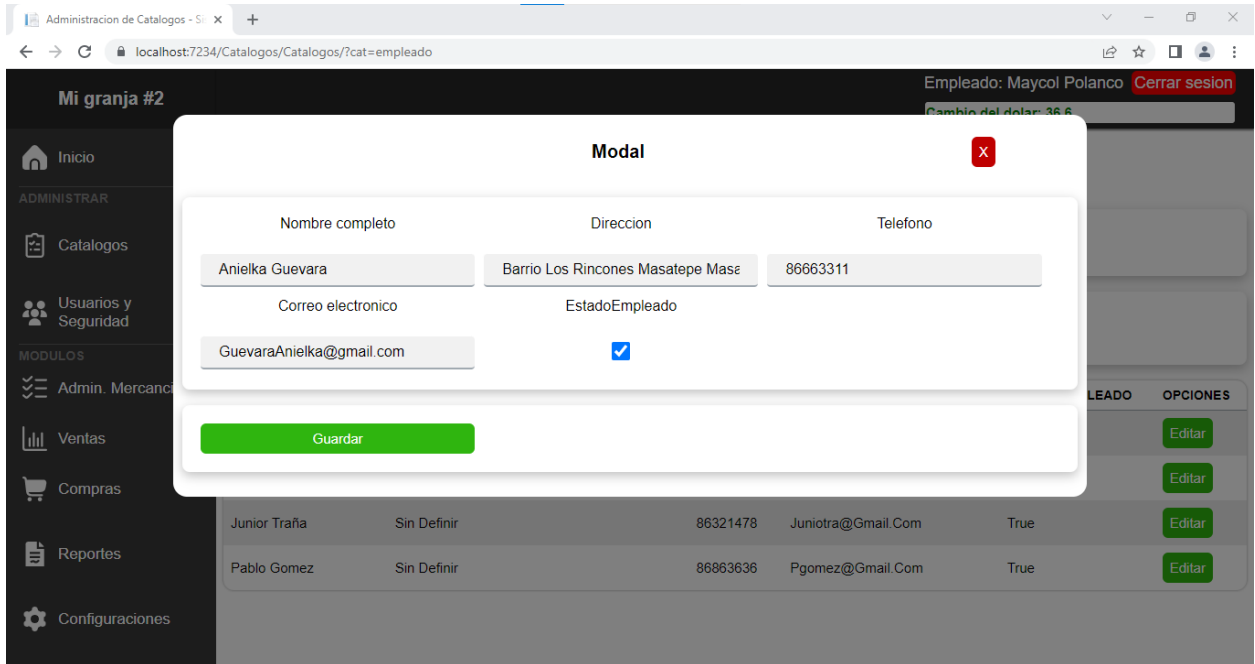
Administracion de Catalogos - S ×

localhost:7234/Catalogos/Catalogos/?cat=empleado

Mi granja #2

Empleado: Maycol Polanco Cerrar sesion

Cambio del dolar: 36.6

Inicio

ADMINISTRAR

Catalogos

Usuarios y Seguridad

MODULOS

Admin. Mercanci

Ventas

Compras

Reportes

Configuraciones

Modal

X

Nombre completo

Direccion

Telefono

Anielka Guevara

Barrio Los Rincones Masatepe Masa

86663311

Correo electronico

EstadoEmpleado

GuevaraAnielka@gmail.com

Guardar

| | | | | LEADO | OPCIONES |
|---|---|---|---|---|---|
| | | | | | Editar |
| | | | | | Editar |
| Junior Traña | Sin Definir | 86321478 | Juniotra@Gmail.Com | True | Editar |
| Pablo Gomez | Sin Definir | 86863636 | Pgomez@Gmail.Com | True | Editar |